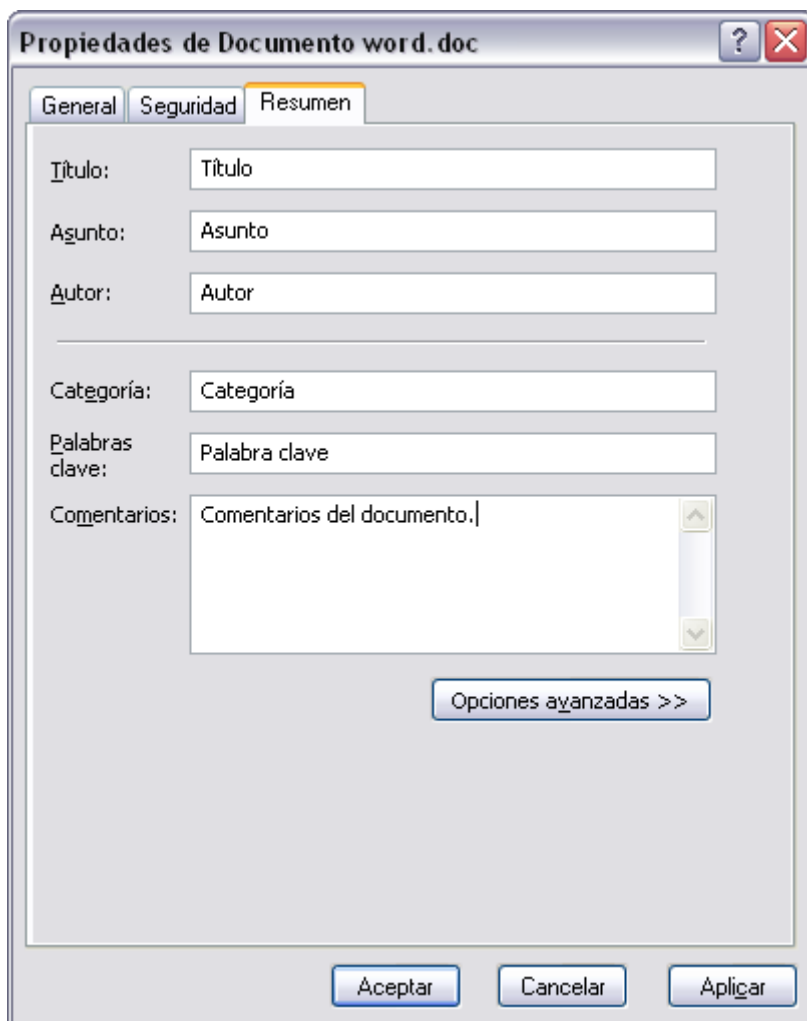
Propiedades de Documento word.doc

General Seguridad Resumen

Título: Título

Asunto: Asunto

Autor: Autor

Categoría: Categoría

Palabras clave: Palabra clave

Comentarios: Comentarios del documento.

Opciones avanzadas >>

Aceptar Cancelar Aplicar